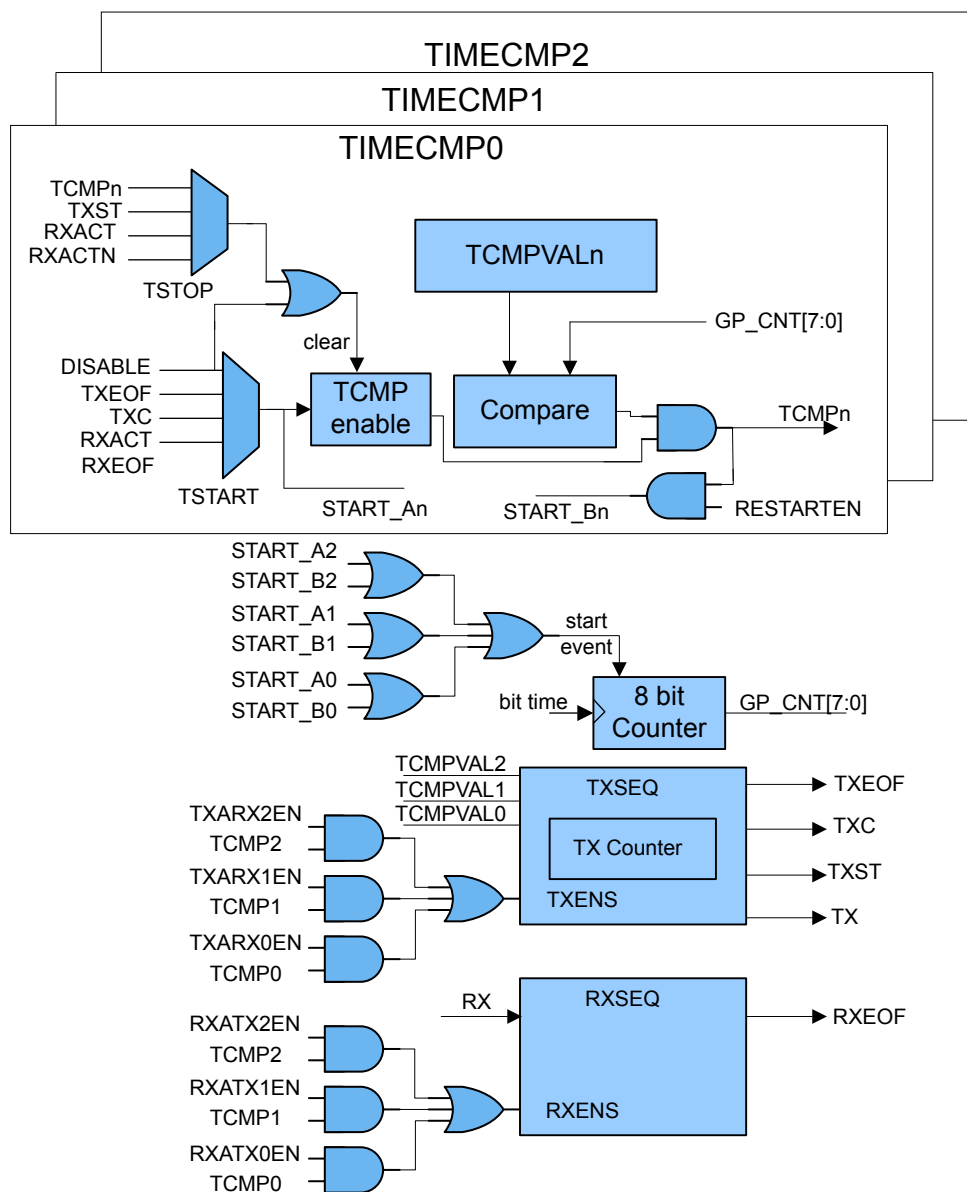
TIMECMP2
TIMECMP1
TIMECMP0

TCMPn
TXST
RXACT
RXACTN
TSTOP

TCMPVALn

clear

GP_CNT[7:0]

DISABLE
TXEOF
TXC
RXACT
RXEOF
TSTART

TCMP enable

Compare

TCMPn

START_An

START_Bn

RESTARTEN

START_A2
START_B2
START_A1
START_B1
START_A0
START_B0

start event

bit time

8 bit Counter

GP_CNT[7:0]

TCMPVAL2
TCMPVAL1
TCMPVAL0

TXSEQ

TX Counter

TXENS

TXEOF
TXC
TXST
TX

TXARX2EN
TCMP2
TXARX1EN
TCMP1
TXARX0EN
TCMP0

RX

RXSEQ

RXENS

RXEOF

RXATX2EN
TCMP2
RXATX1EN
TCMP1
RXATX0EN
TCMP0